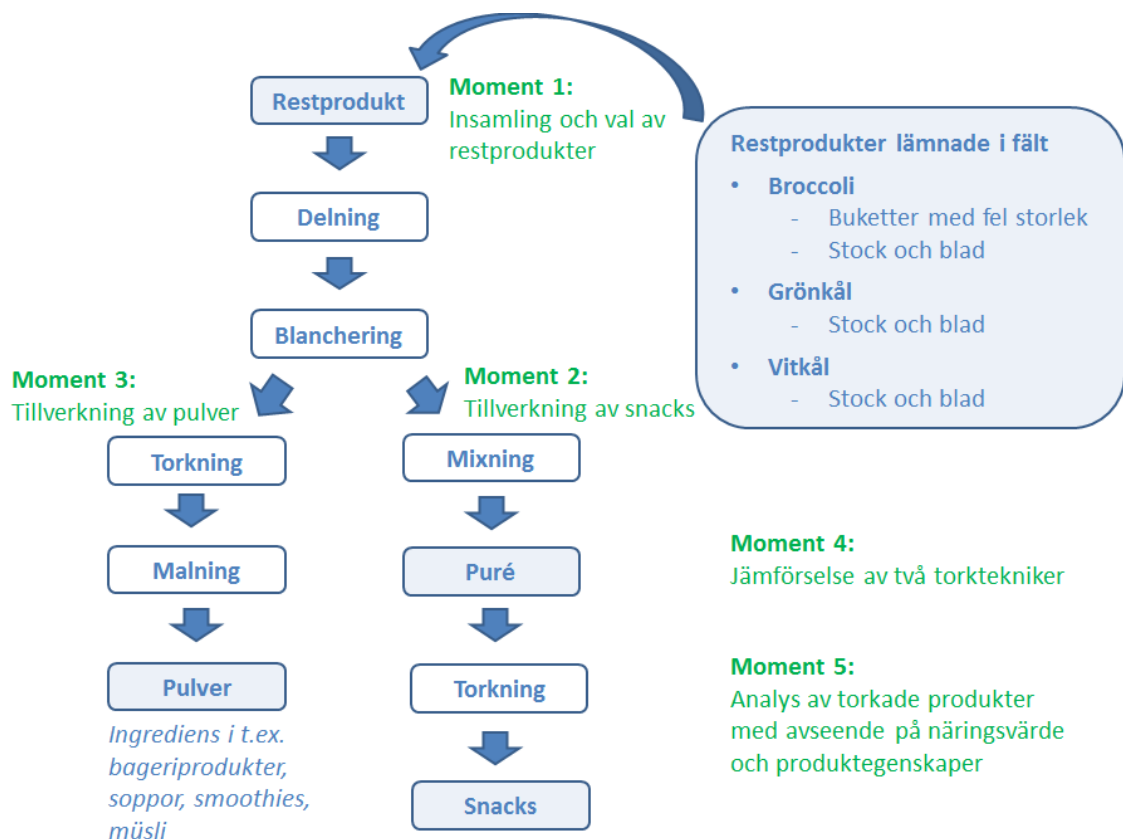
Restprodukt

Moment 1:
Insamling och val av restprodukter

Restprodukter lämnade i fält
• Broccoli
- Buketter med fel storlek
- Stock och blad
• Grönkål
- Stock och blad
• Vitkål
- Stock och blad

Delning

Blanchering

Moment 3:
Tillverkning av pulver

Moment 2:
Tillverkning av snacks

Torkning

Malning

Pulver

Ingrediens i t.ex. bageriprodukter, soppor, smoothies, müsli

Mixning

Puré

Torkning

Snacks

Moment 4:
Jämförselse av två torktekniker

Moment 5:
Analys av torkade produkter med avseende på näringsvärde och produktegenskaper